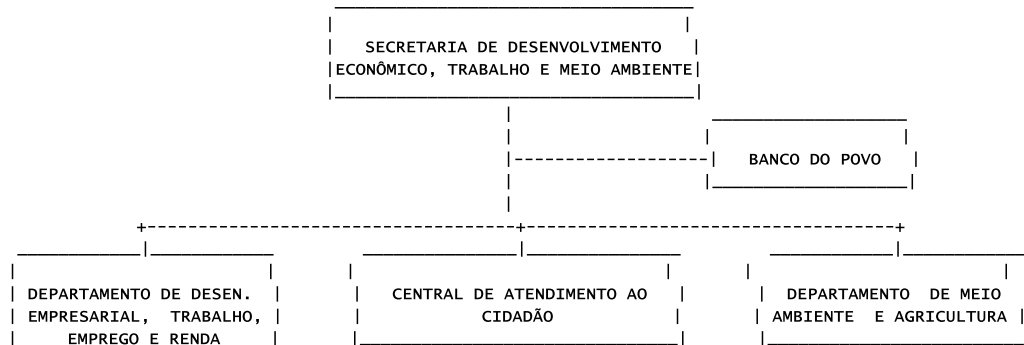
SECRETARIA DE DESENVOLVIMENTO ECONÔMICO, TRABALHO E MEIO AMBIENTE

BANCO DO POVO

DEPARTAMENTO DE DESEN. EMPRESARIAL, TRABALHO, EMPREGO E RENDA

CENTRAL DE ATENDIMENTO AO CIDADÃO

DEPARTAMENTO DE MEIO AMBIENTE E AGRICULTURA